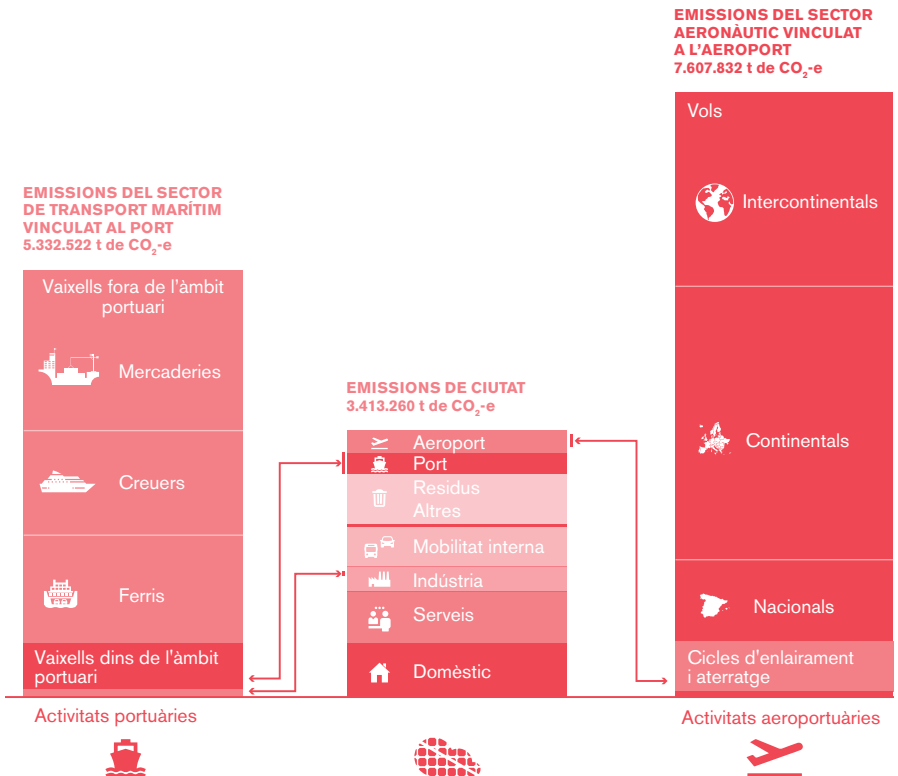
EMISSIONS DEL SECTOR AERONÀUTIC VINCULAT A L'AEROPORT
7.607.832 t de $CO_2$-e

Vols

Intercontinentals

Continentals

Nacionals

Cicles d'enlairament i aterratge

EMISSIONS DEL SECTOR DE TRANSPORT MARÍTIM VINCULAT AL PORT
5.332.522 t de $CO_2$-e

Vaixells fora de l'àmbit portuari

Mercaderies

Creuers

Ferris

Vaixells dins de l'àmbit portuari

EMISSIONS DE CIUTAT
3.413.260 t de $CO_2$-e

Aeroport
Port
Residus
Altres
Mobilitat interna
Indústria
Serveis
Domèstic

Activitats portuàries

Activitats aeroportuàries